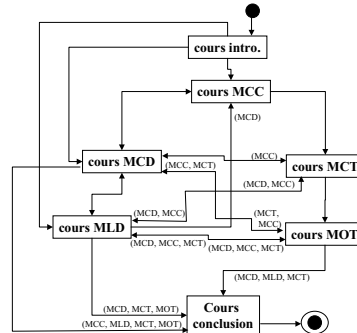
cours intro.

cours MCC

(MCD)

cours MCD

(MCC, MCT)

(MCC)

cours MCT

(MCD, MCC)

(MCD, MCC)

(MCT, MCC)

cours MLD

(MCD, MCC, MCT)

(MCD, MCC, MCT)

cours MOT

(MCD, MLD, MCT)

(MCD, MCT, MOT)

(MCC, MLD, MCT, MOT)

Cours conclusion